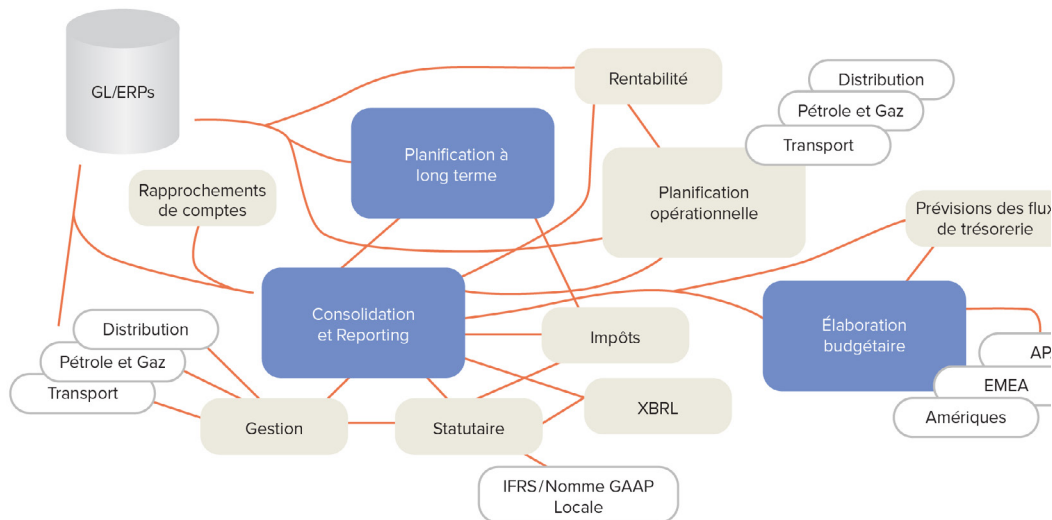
GL/ERPs

Rentabilité

Distribution

Pétrole et Gaz

Transport

Planification à long terme

Planification opérationnelle

Rapprochements de comptes

Prévisions des flux de trésorerie

Consolidation et Reporting

Impôts

Élaboration budgétaire

Distribution

Pétrole et Gaz

Transport

AP

EMEA

Amériques

XBRL

Gestion

Statutaire

IFRS/Nomme GAAP Locale